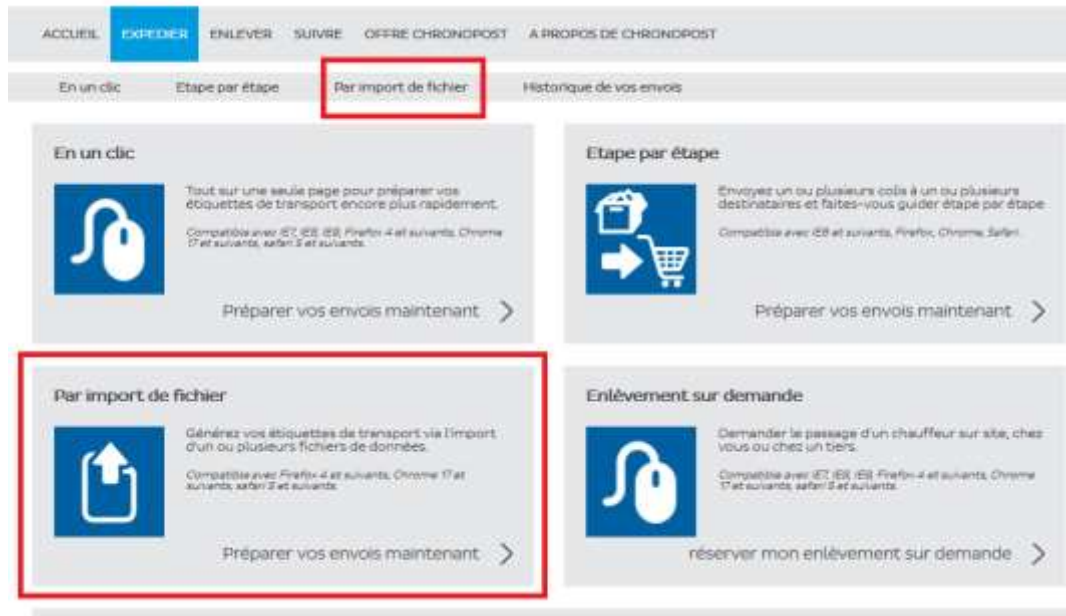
ACCUEIL EXPEDIER ENLEVER SUIVRE OFFRE CHRONOPOST A PROPOS DE CHRONOPOST

En un clic Etape par étape Par import de fichier Historique de vos envois

En un clic

Tout sur une seule page pour préparer vos étiquettes de transport encore plus rapidement.

Compatible avec IE7, IE8, IE9, Firefox 4 et suivants, Chrome 17 et suivants, safari 5 et suivants.

Préparer vos envois maintenant

Etape par étape

Envoyez un ou plusieurs colis à un ou plusieurs destinataires et faites-vous guider étape par étape

Compatible avec IE8 et suivants, Firefox, Chrome, Safari.

Préparer vos envois maintenant

Par import de fichier

Générez vos étiquettes de transport via l'import d'un ou plusieurs fichiers de données.

Compatible avec Firefox 4 et suivants, Chrome 17 et suivants, safari 5 et suivants.

Préparer vos envois maintenant

Enlèvement sur demande

Demander le passage d'un chauffeur sur site, chez vous ou chez un tiers.

Compatible avec IE7, IE8, IE9, Firefox 4 et suivants, Chrome 17 et suivants, safari 5 et suivants.

réserver mon enlèvement sur demande